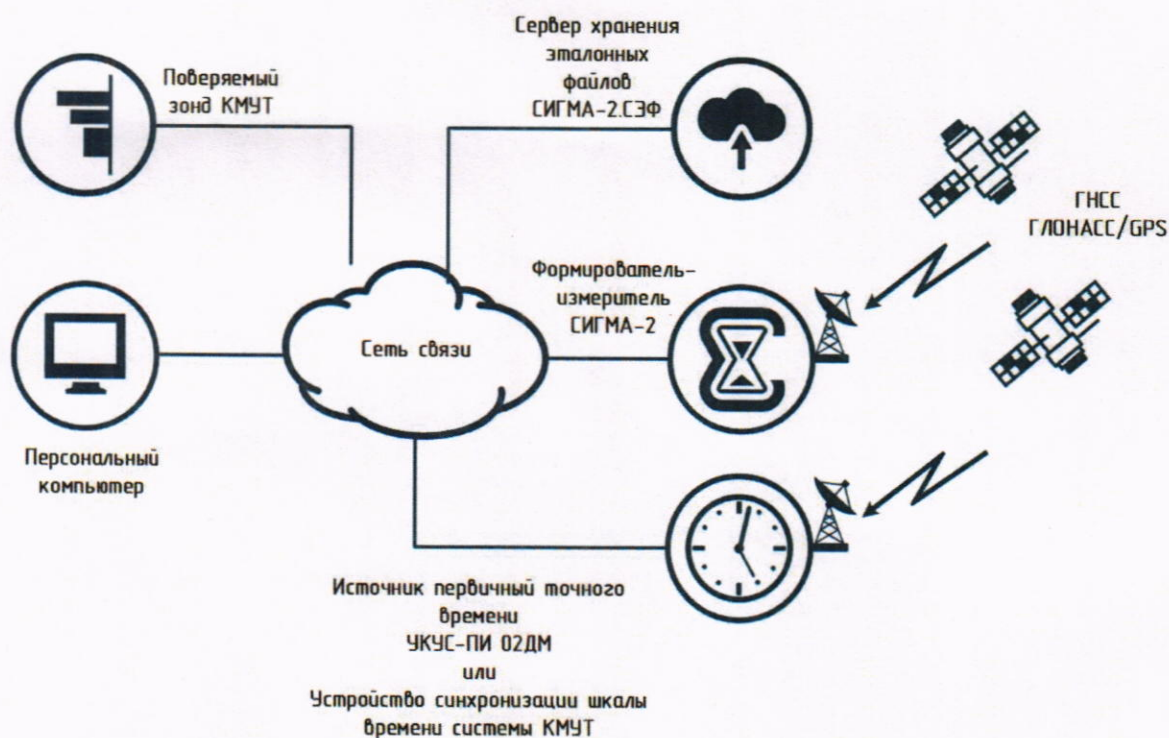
Сервер хранения эталонных файлов СИГМА-2.СЭФ

Поверяемый зонд КМУТ

ГНСС ГЛОНАСС/GPS

Формирователь-измеритель СИГМА-2

Сеть связи

Персональный компьютер

Источник первичный точного времени УКУС-ПИ 02ДМ или Устройство синхронизации шкалы времени системы КМУТ